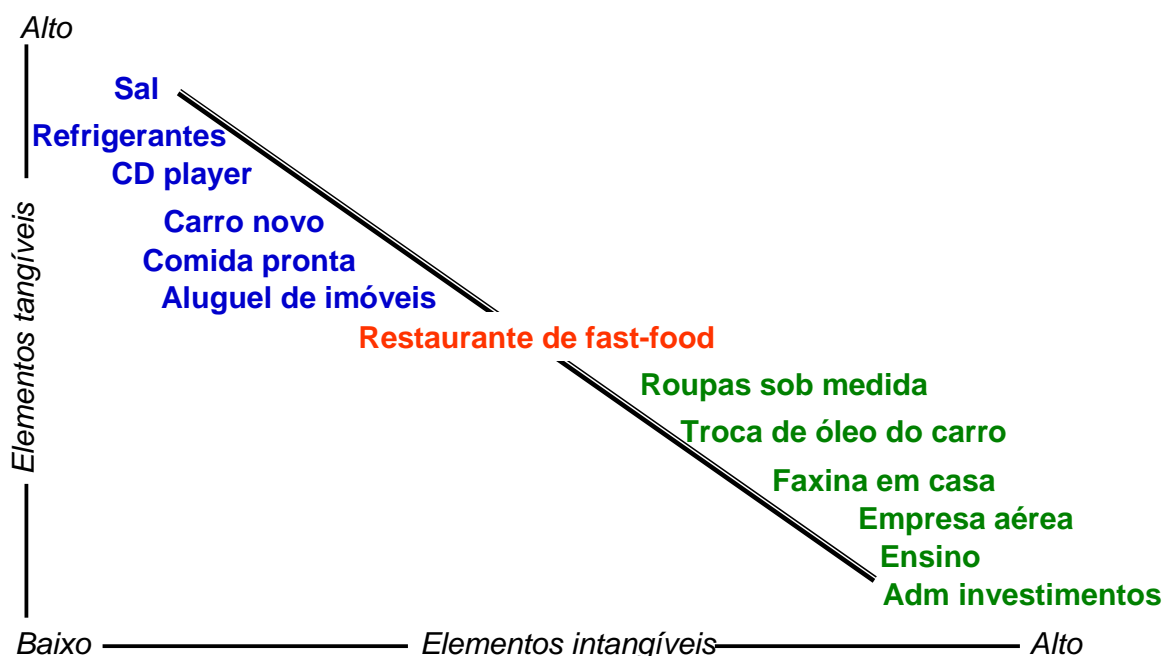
Alto

Elementos tangíveis

Sal
Refrigerantes
CD player
Carro novo
Comida pronta
Aluguel de imóveis
Restaurante de fast-food
Roupas sob medida
Troca de óleo do carro
Faxina em casa
Empresa aérea
Ensino
Adm investimentos

Baixo Elementos intangíveis Alto